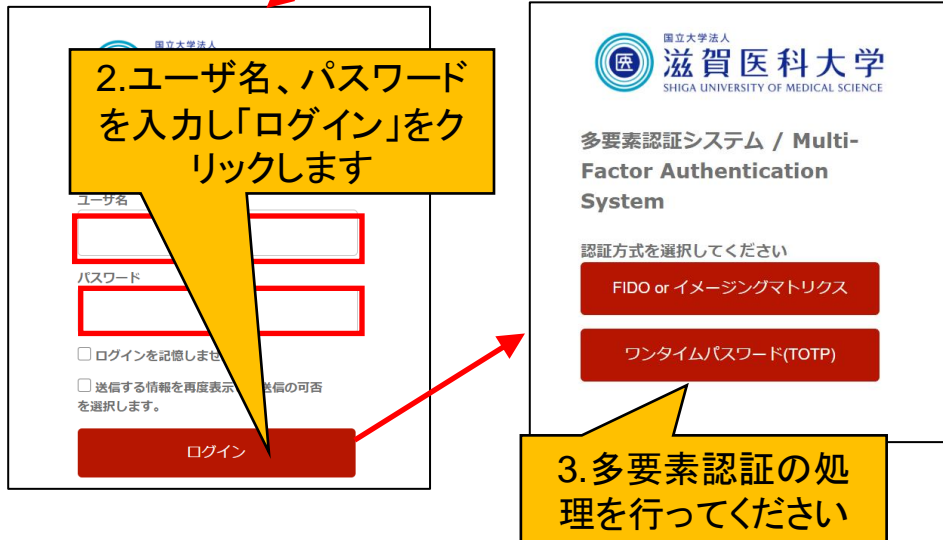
国立大学法人

2.ユーザ名、パスワードを入力し「ログイン」をクリックします

ユーザ名

パスワード

☐ ログインを記憶しませ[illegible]

☐ 送信する情報を再度表示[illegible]送信の可否を選択します。

ログイン

国立大学法人
医
滋賀医科大学
SHIGA UNIVERSITY OF MEDICAL SCIENCE

多要素認証システム / Multi-Factor Authentication System

認証方式を選択してください

FIDO or イメージングマトリクス

ワンタイムパスワード(TOTP)

3.多要素認証の処理を行ってください